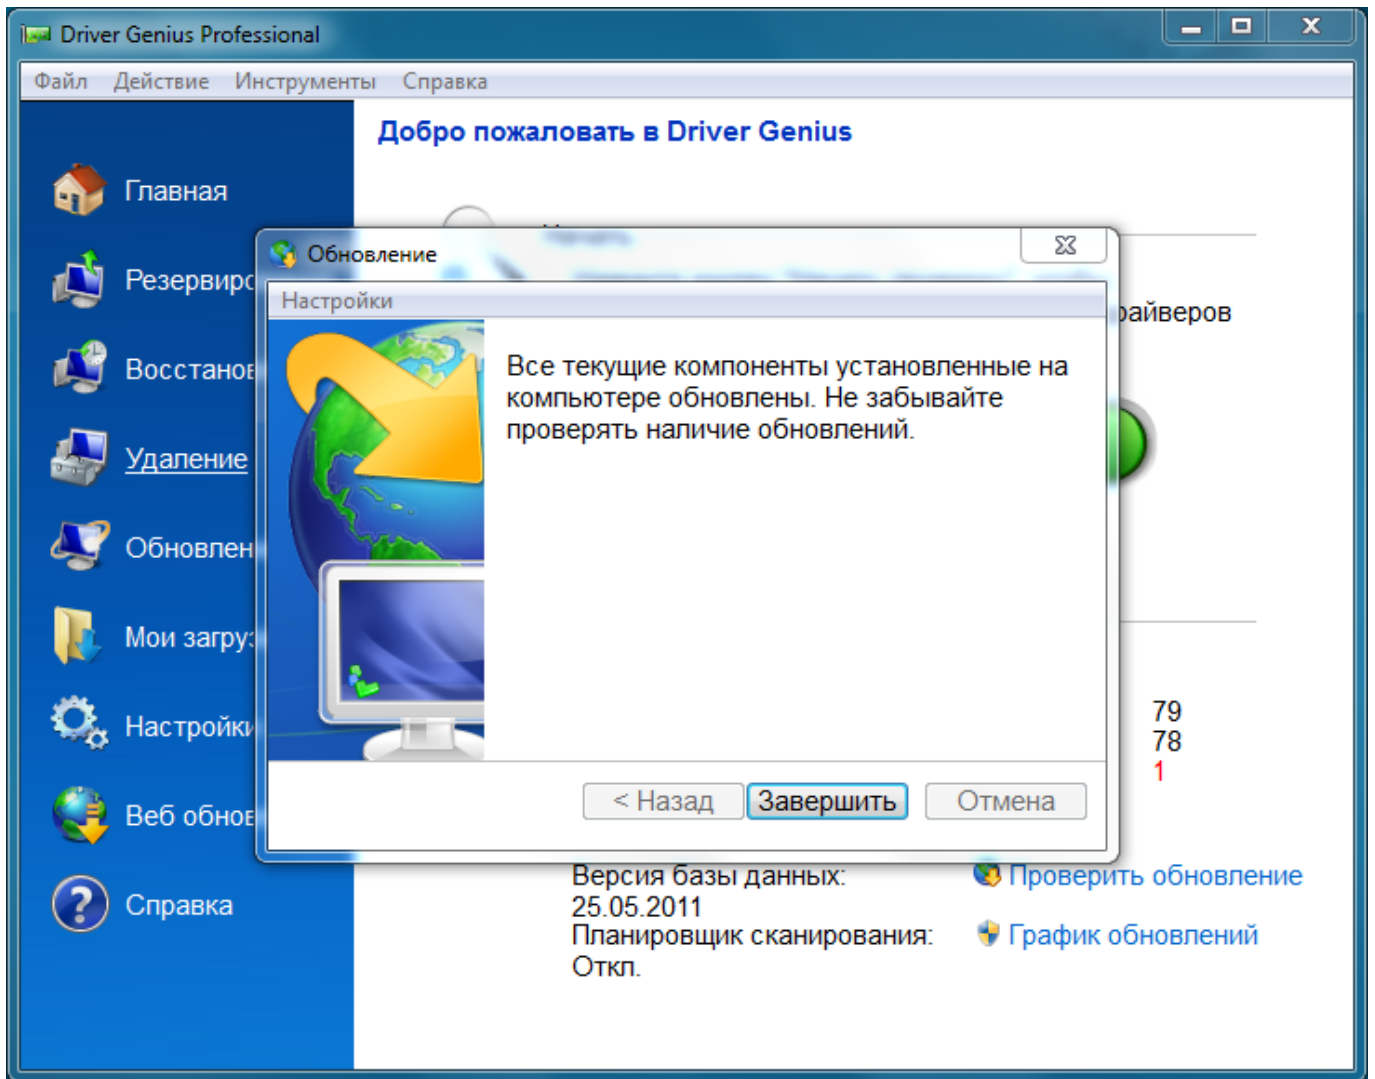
Driver Genius Professional

Файл Действие Инструменты Справка

Добро пожаловать в Driver Genius

Главная

Резервиро

Восстанов

Удаление

Обновлен

Мои загру

Настройки

Веб обнов

Справка

райверов

79
78
1

Версия базы данных:
25.05.2011
Планировщик сканирования:
Откл.

Проверить обновление

График обновлений

Обновление

Настройки

Все текущие компоненты установленные на компьютере обновлены. Не забывайте проверять наличие обновлений.

< Назад Завершить Отмена